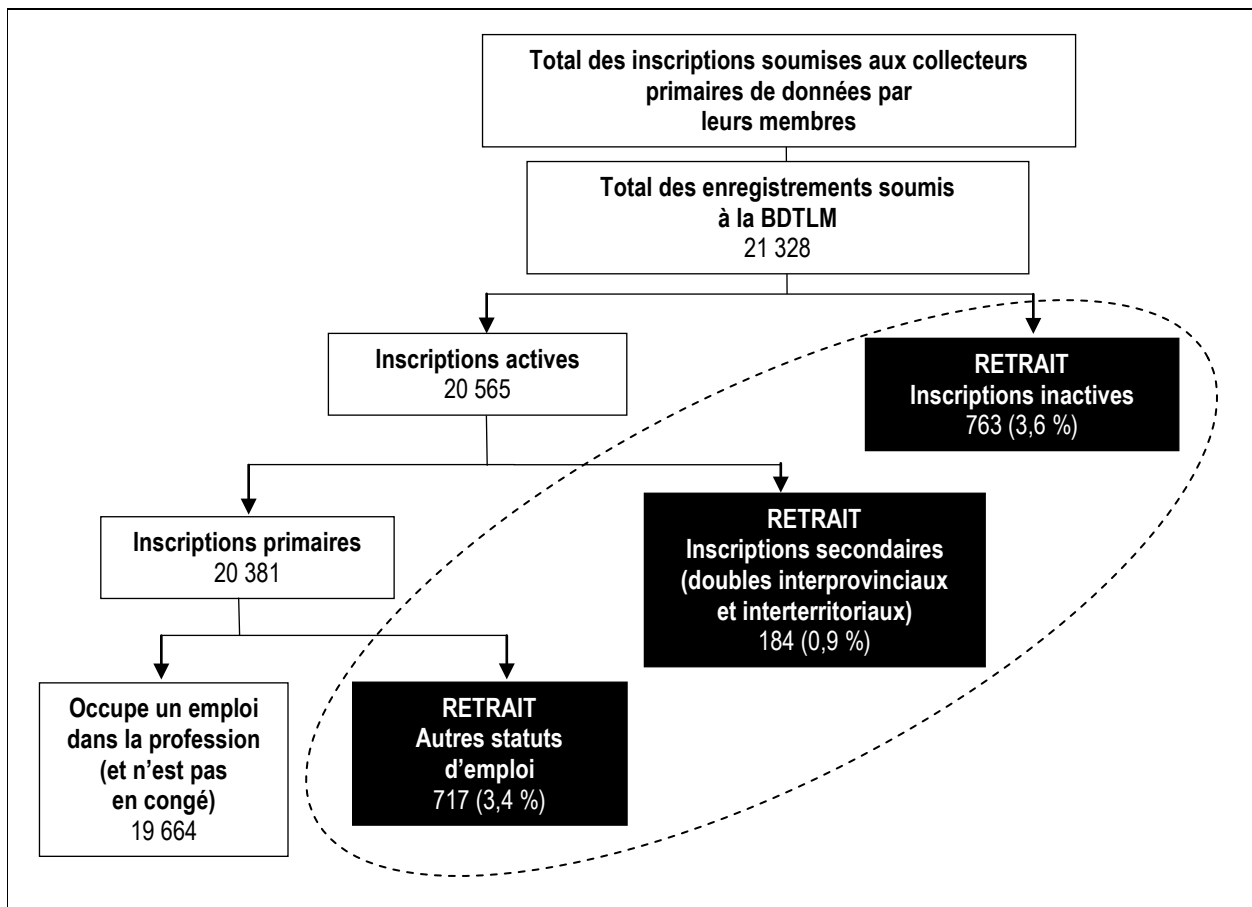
Total des inscriptions soumises aux collecteurs primaires de données par leurs membres

Total des enregistrements soumis à la BDTLM
21 328

Inscriptions actives
20 565

RETRAIT
Inscriptions inactives
763 (3,6 %)

Inscriptions primaires
20 381

RETRAIT
Inscriptions secondaires (doubles interprovinciaux et interterritoriaux)
184 (0,9 %)

Occupe un emploi dans la profession (et n'est pas en congé)
19 664

RETRAIT
Autres statuts d'emploi
717 (3,4 %)